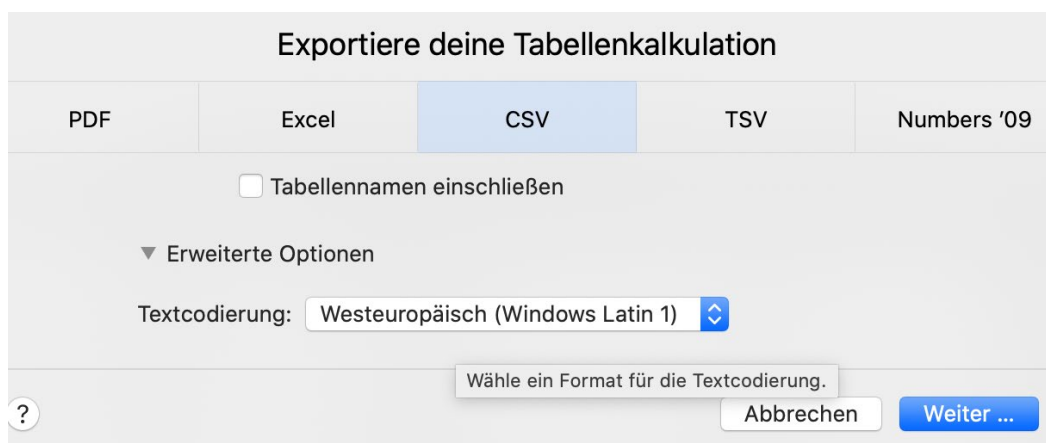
Exportiere deine Tabellenkalkulation

PDF | Excel | CSV | TSV | Numbers '09

Tabellennamen einschließen

Erweiterte Optionen

Textcodierung: Westeuropäisch (Windows Latin 1)

Wähle ein Format für die Textcodierung.

?

Abbrechen

Weiter ...